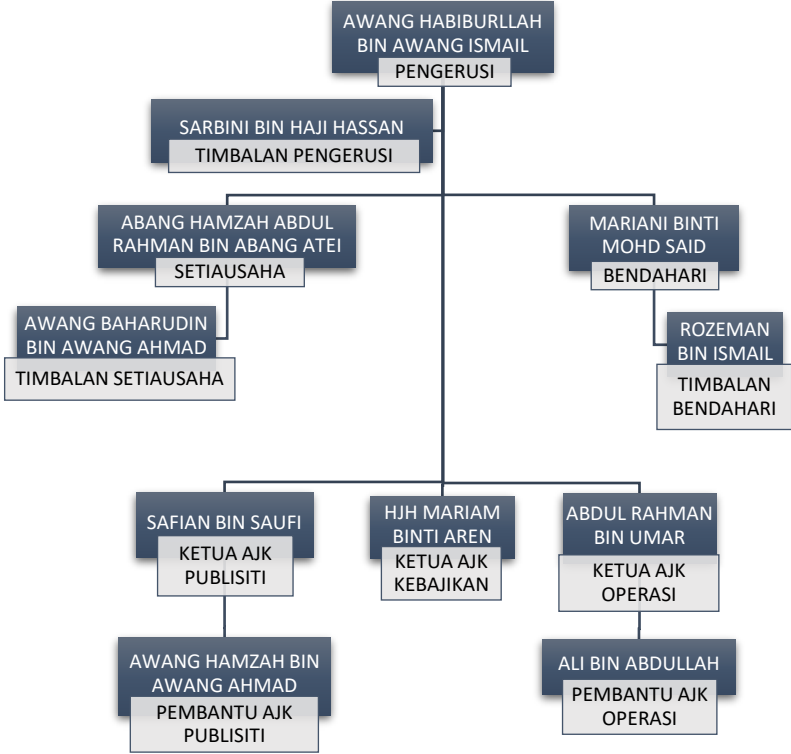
AWANG HABIBURLLAH BIN AWANG ISMAIL
PENGERUSI

SARBINI BIN HAJI HASSAN
TIMBALAN PENGERUSI

ABANG HAMZAH ABDUL RAHMAN BIN ABANG ATEI
SETIAUSAHA

MARIANI BINTI MOHD SAID
BENDAHARI

AWANG BAHARUDIN BIN AWANG AHMAD
TIMBALAN SETIAUSAHA

ROZEMAN BIN ISMAIL
TIMBALAN BENDAHARI

SAFIAN BIN SAUFI
KETUA AJK PUBLISITI

HJH MARIAM BINTI AREN
KETUA AJK KEBAJIKAN

ABDUL RAHMAN BIN UMAR
KETUA AJK OPERASI

AWANG HAMZAH BIN AWANG AHMAD
PEMBANTU AJK PUBLISITI

ALI BIN ABDULLAH
PEMBANTU AJK OPERASI